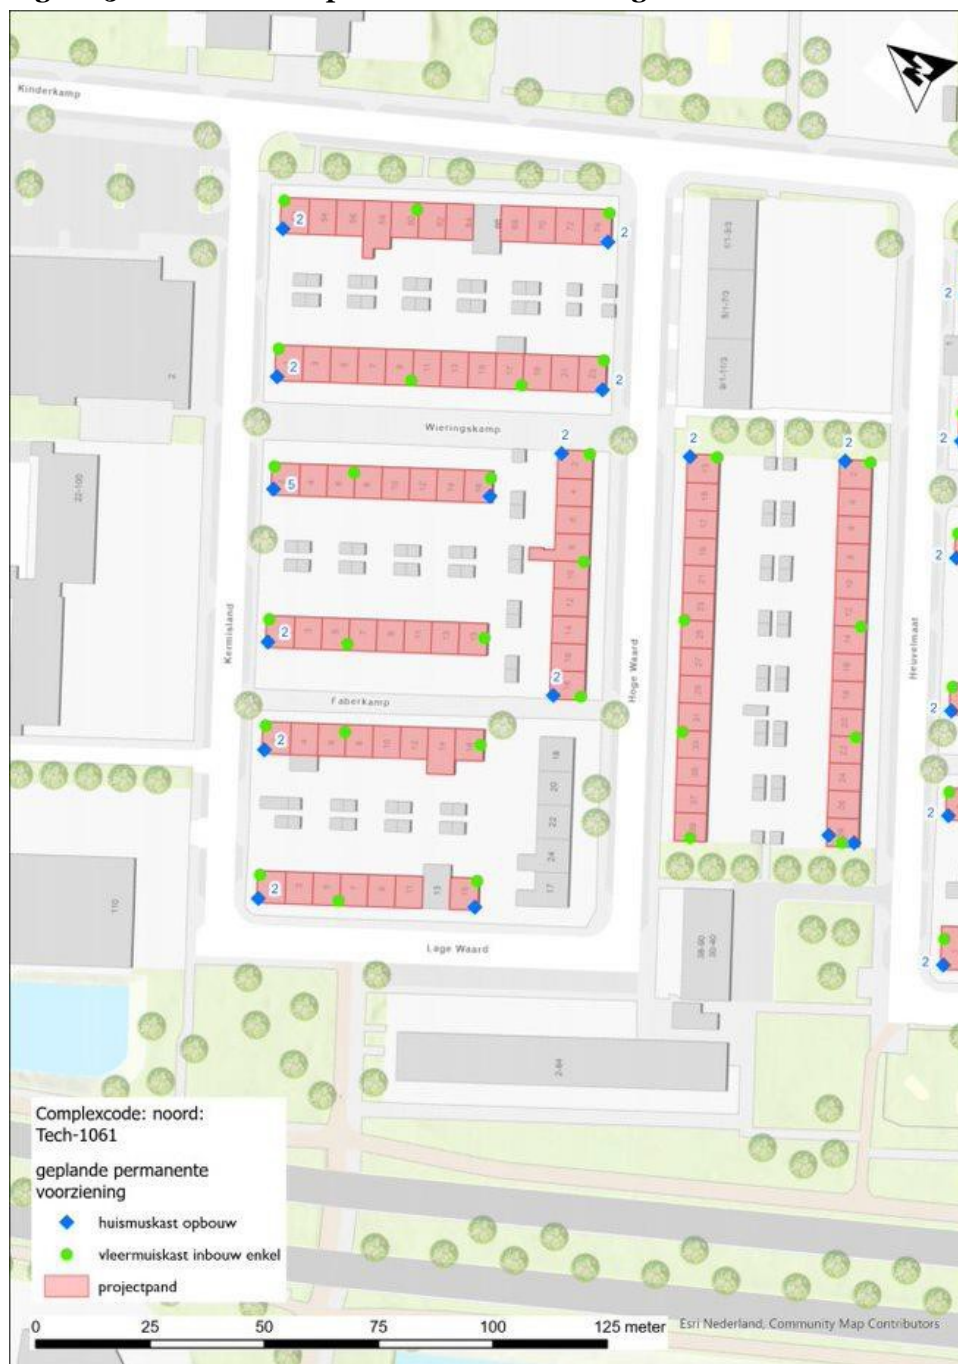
Kinderkamp

2
2
2
2

Wieringskamp

2
5
2
2
2
2
2

Kermisland

Faberkamp

Hoge Waard

Heuvelmaat

2
2

Lage Waard

2
2
2
2

Complexcode: noord:
Tech-1061

geplande permanente voorziening

huismuskast opbouw

vleermuiskast inbouw enkel

projectpand

0 25 50 75 100 125 meter

Esri Nederland, Community Map Contributors